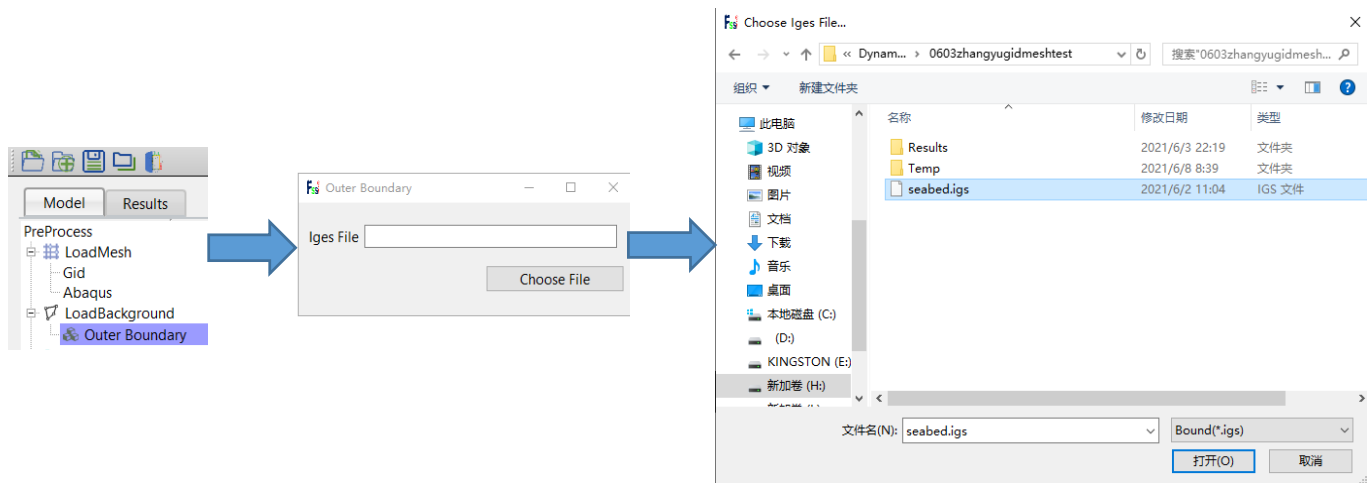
Model Results
PreProcess
LoadMesh
Gid
Abaqus
LoadBackground
Outer Boundary

Outer Boundary
Iges File
Choose File

Choose Iges File...
« Dynam... › 0603zhangyugidmeshtest
搜索"0603zhangyugidmesh...
组织 ▾ 新建文件夹
此电脑
3D 对象
视频
图片
文档
下载
音乐
桌面
本地磁盘 (C:)
(D:)
KINGSTON (E:)
新加卷 (H:)
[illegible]

| 名称 | 修改日期 | 类型 |
|---|---|---|
| Results | 2021/6/3 22:19 | 文件夹 |
| Temp | 2021/6/8 8:39 | 文件夹 |
| seabed.igs | 2021/6/2 11:04 | IGS 文件 |

文件名(N): seabed.igs
Bound(*.igs)
打开(O) 取消